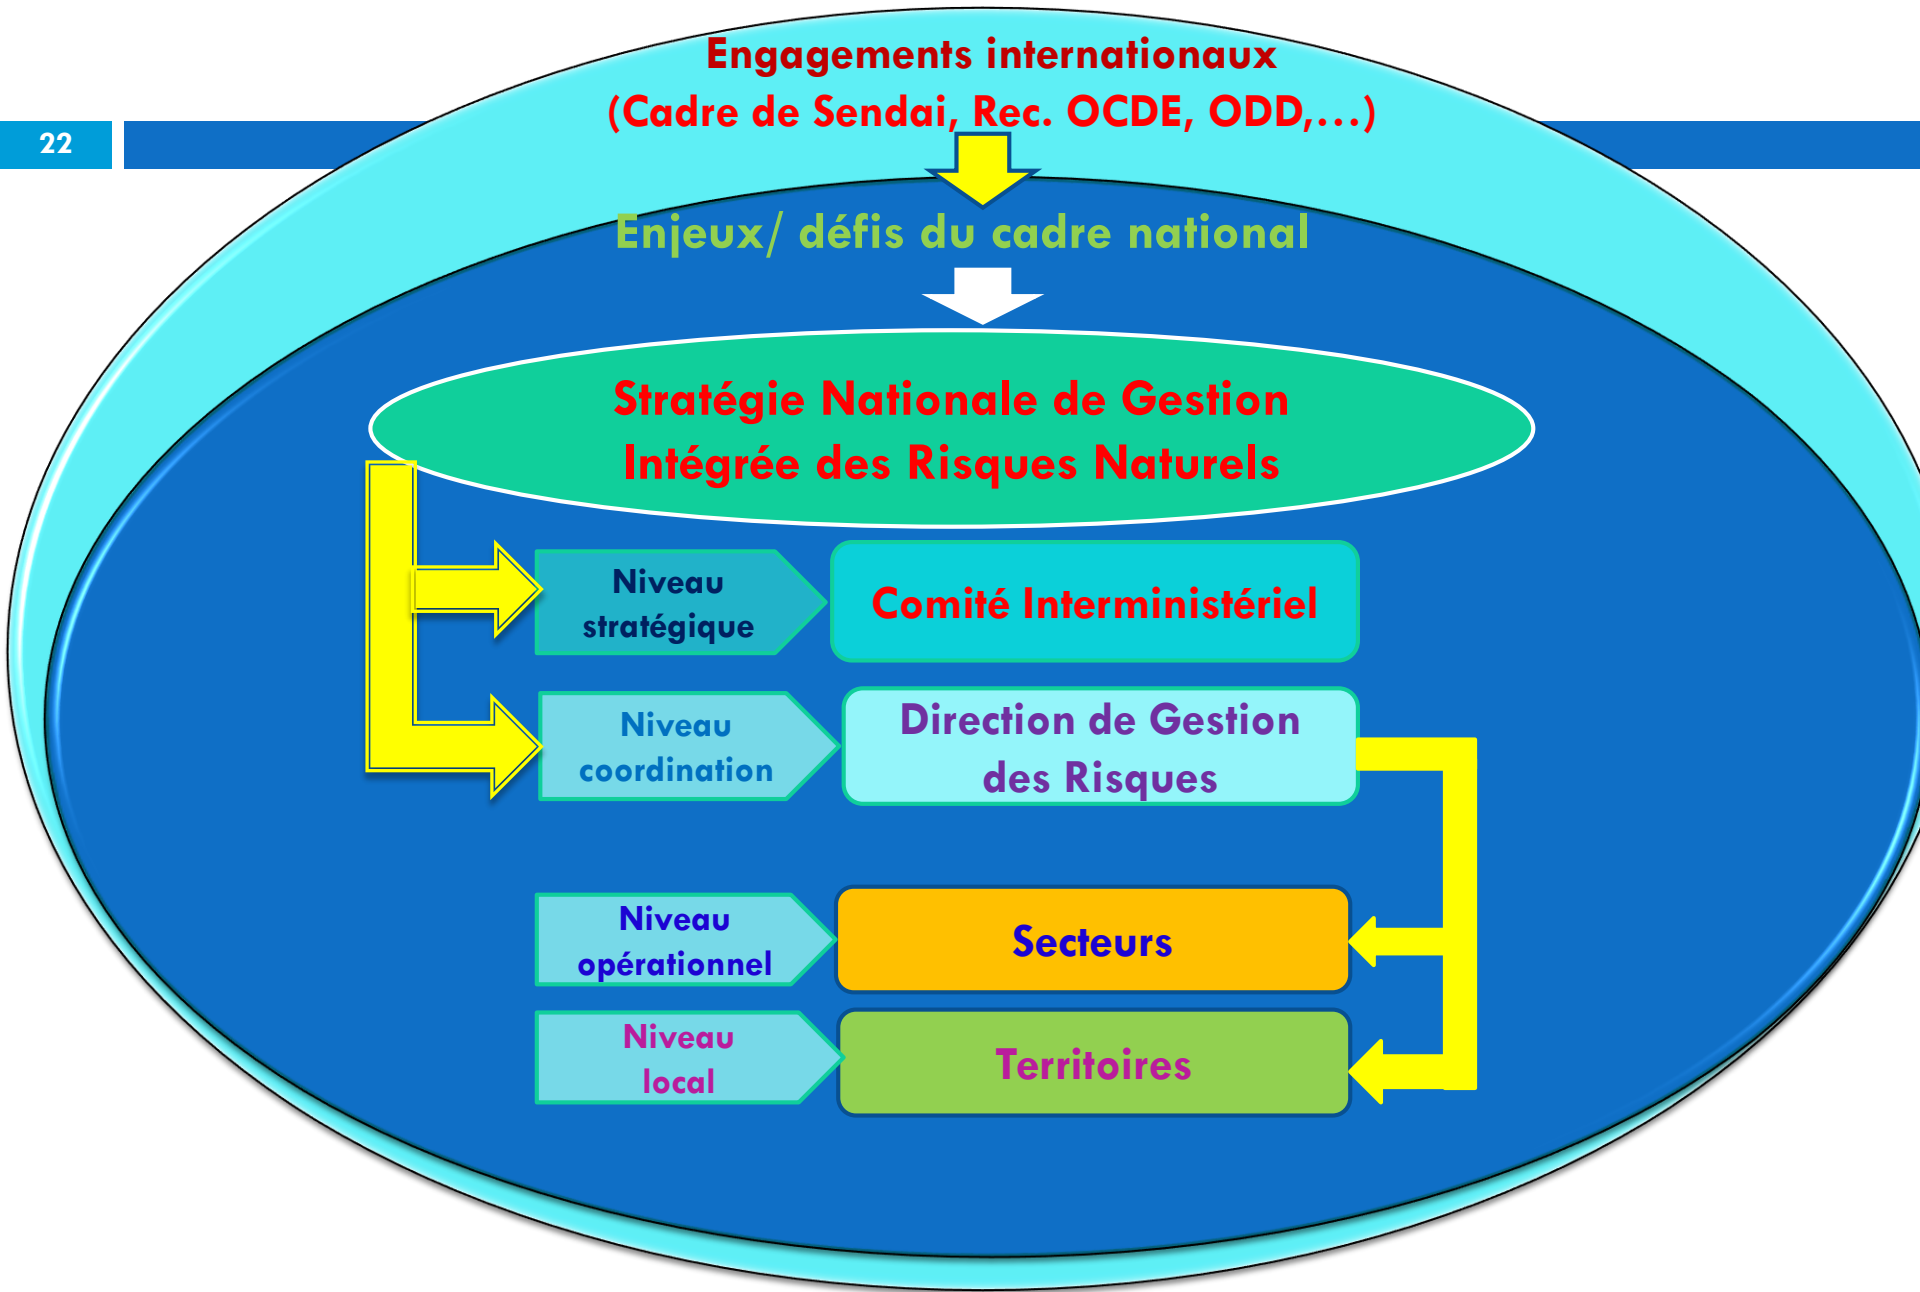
22

Engagements internationaux
(Cadre de Sendai, Rec. OCDE, ODD,…)

Enjeux/ défis du cadre national

Stratégie Nationale de Gestion Intégrée des Risques Naturels

Niveau stratégique

Comité Interministériel

Niveau coordination

Direction de Gestion des Risques

Niveau opérationnel

Secteurs

Niveau local

Territoires